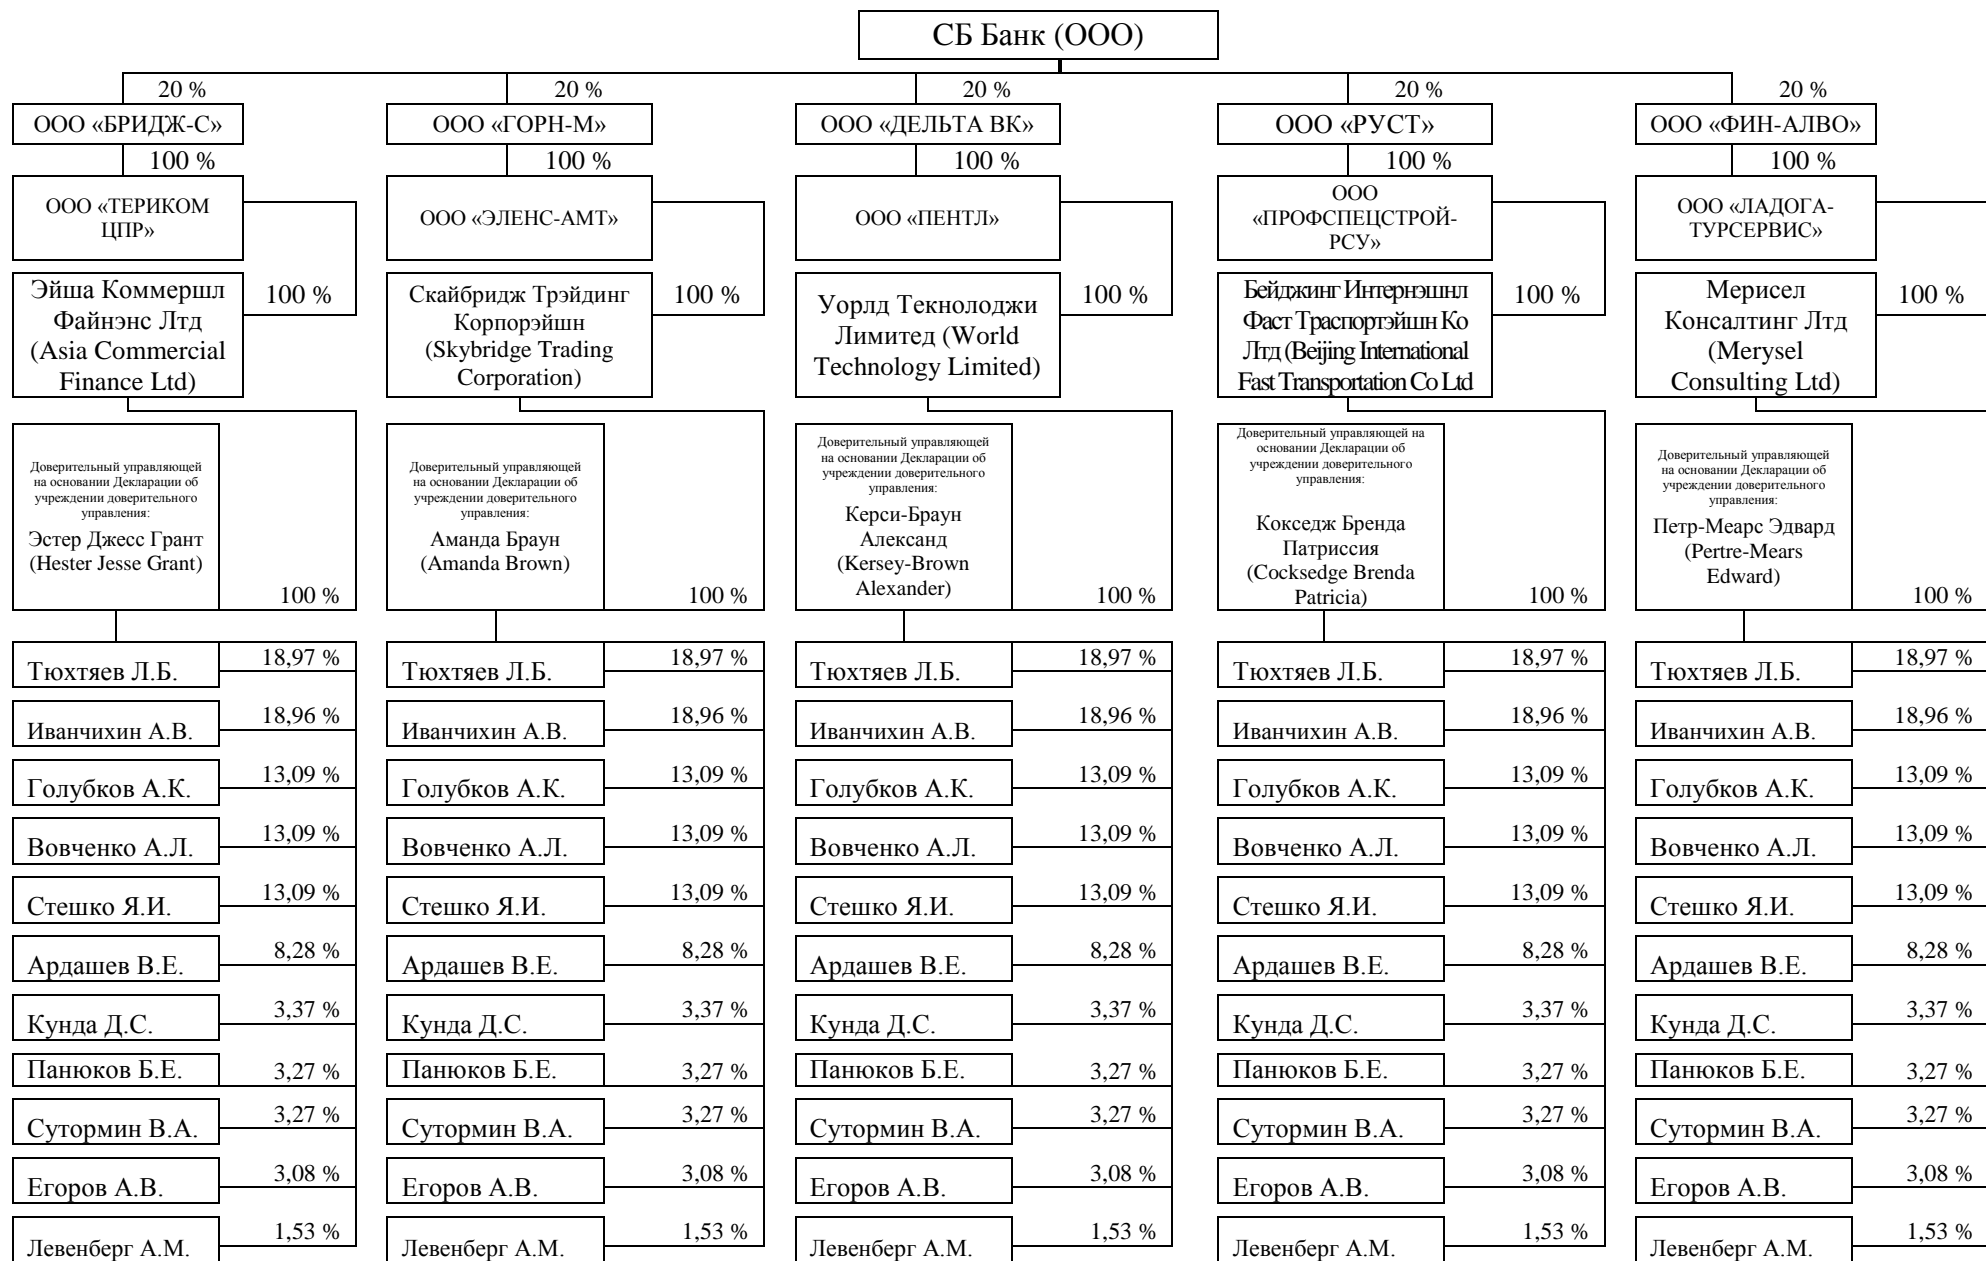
СБ Банк (ООО)

20 %
ООО «БРИДЖ-С»
100 %
ООО «ТЕРИКОМ ЦПР»
100 %
Эйша Коммершл Файнэнс Лтд (Asia Commercial Finance Ltd)
Доверительный управляющей на основании Декларации об учреждении доверительного управления:
Эстер Джесс Грант (Hester Jesse Grant)
100 %
Тюхтяев Л.Б. 18,97 %
Иванчихин А.В. 18,96 %
Голубков А.К. 13,09 %
Вовченко А.Л. 13,09 %
Стешко Я.И. 13,09 %
Ардашев В.Е. 8,28 %
Кунда Д.С. 3,37 %
Панюков Б.Е. 3,27 %
Сутормин В.А. 3,27 %
Егоров А.В. 3,08 %
Левенберг А.М. 1,53 %

20 %
ООО «ГОРН-М»
100 %
ООО «ЭЛЕНС-АМТ»
100 %
Скайбридж Трэйдинг Корпорэйшн (Skybridge Trading Corporation)
Доверительный управляющей на основании Декларации об учреждении доверительного управления:
Аманда Браун (Amanda Brown)
100 %
Тюхтяев Л.Б. 18,97 %
Иванчихин А.В. 18,96 %
Голубков А.К. 13,09 %
Вовченко А.Л. 13,09 %
Стешко Я.И. 13,09 %
Ардашев В.Е. 8,28 %
Кунда Д.С. 3,37 %
Панюков Б.Е. 3,27 %
Сутормин В.А. 3,27 %
Егоров А.В. 3,08 %
Левенберг А.М. 1,53 %

20 %
ООО «ДЕЛЬТА ВК»
100 %
ООО «ПЕНТЛ»
100 %
Уорлд Текнолоджи Лимитед (World Technology Limited)
Доверительный управляющей на основании Декларации об учреждении доверительного управления:
Керси-Браун Александ (Kersey-Brown Alexander)
100 %
Тюхтяев Л.Б. 18,97 %
Иванчихин А.В. 18,96 %
Голубков А.К. 13,09 %
Вовченко А.Л. 13,09 %
Стешко Я.И. 13,09 %
Ардашев В.Е. 8,28 %
Кунда Д.С. 3,37 %
Панюков Б.Е. 3,27 %
Сутормин В.А. 3,27 %
Егоров А.В. 3,08 %
Левенберг А.М. 1,53 %

20 %
ООО «РУСТ»
100 %
ООО «ПРОФСПЕЦСТРОЙ-РСУ»
100 %
Бейджинг Интернэшнл Фаст Траспортэйшн Ко Лтд (Beijing International Fast Transportation Co Ltd
Доверительный управляющей на основании Декларации об учреждении доверительного управления:
Кокседж Бренда Патриссия (Cocksedge Brenda Patricia)
100 %
Тюхтяев Л.Б. 18,97 %
Иванчихин А.В. 18,96 %
Голубков А.К. 13,09 %
Вовченко А.Л. 13,09 %
Стешко Я.И. 13,09 %
Ардашев В.Е. 8,28 %
Кунда Д.С. 3,37 %
Панюков Б.Е. 3,27 %
Сутормин В.А. 3,27 %
Егоров А.В. 3,08 %
Левенберг А.М. 1,53 %

20 %
ООО «ФИН-АЛВО»
100 %
ООО «ЛАДОГА-ТУРСЕРВИС»
100 %
Мерисел Консалтинг Лтд (Merysel Consulting Ltd)
Доверительный управляющей на основании Декларации об учреждении доверительного управления:
Петр-Меарс Эдвард (Pertre-Mears Edward)
100 %
Тюхтяев Л.Б. 18,97 %
Иванчихин А.В. 18,96 %
Голубков А.К. 13,09 %
Вовченко А.Л. 13,09 %
Стешко Я.И. 13,09 %
Ардашев В.Е. 8,28 %
Кунда Д.С. 3,37 %
Панюков Б.Е. 3,27 %
Сутормин В.А. 3,27 %
Егоров А.В. 3,08 %
Левенберг А.М. 1,53 %